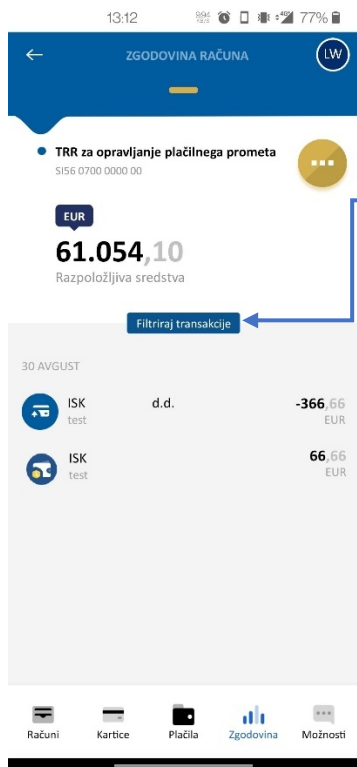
13:12 77%

ZGODOVINA RAČUNA

LW

TRR za opravljanje plačilnega prometa
SI56 0700 0000 00

EUR
61.054,10
Razpoložljiva sredstva

Filtriraj transakcije

30 AVGUST

ISK d.d. -366,66
test EUR

ISK 66,66
test EUR

Računi Kartice Plačila Zgodovina Možnosti